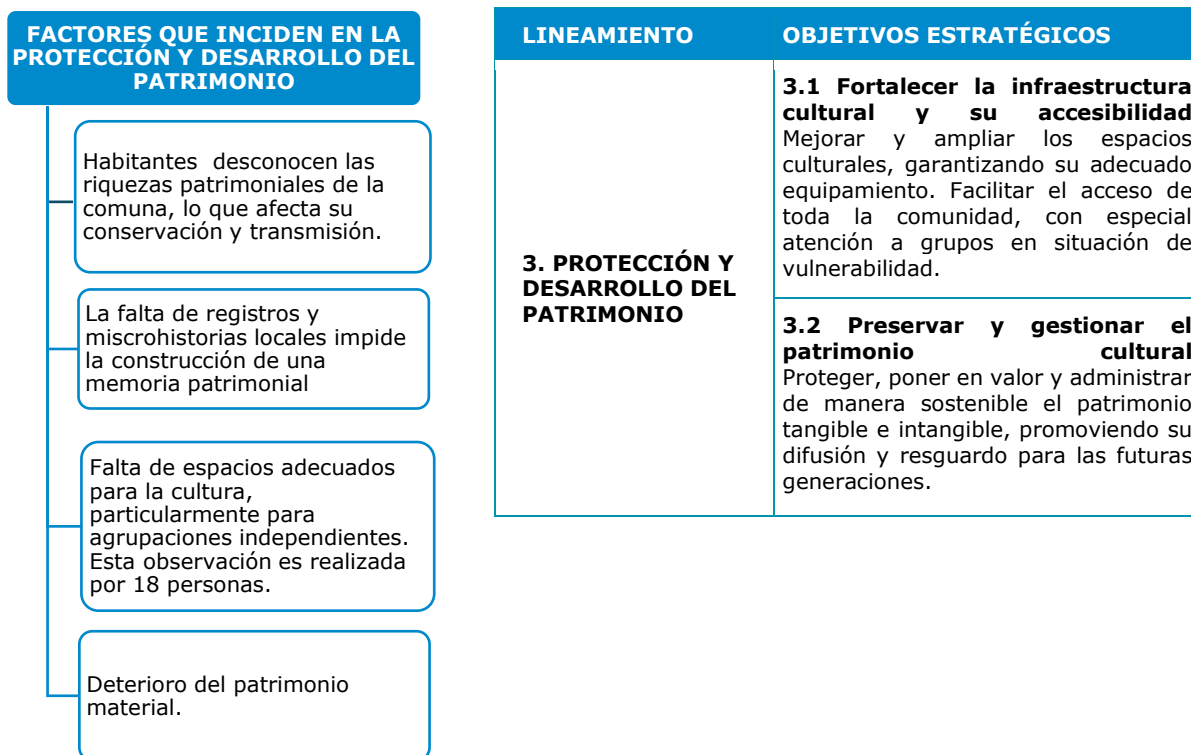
FACTORES QUE INCIDEN EN LA PROTECCIÓN Y DESARROLLO DEL PATRIMONIO

Habitantes desconocen las riquezas patrimoniales de la comuna, lo que afecta su conservación y transmisión.

La falta de registros y miscrohistorias locales impide la construcción de una memoria patrimonial

Falta de espacios adecuados para la cultura, particularmente para agrupaciones independientes. Esta observación es realizada por 18 personas.

Deterioro del patrimonio material.

| LINEAMIENTO | OBJETIVOS ESTRATÉGICOS |
|---|---|
| 3. PROTECCIÓN Y DESARROLLO DEL PATRIMONIO | **3.1 Fortalecer la infraestructura cultural y su accesibilidad** Mejorar y ampliar los espacios culturales, garantizando su adecuado equipamiento. Facilitar el acceso de toda la comunidad, con especial atención a grupos en situación de vulnerabilidad. |
| | **3.2 Preservar y gestionar el patrimonio cultural** Proteger, poner en valor y administrar de manera sostenible el patrimonio tangible e intangible, promoviendo su difusión y resguardo para las futuras generaciones. |